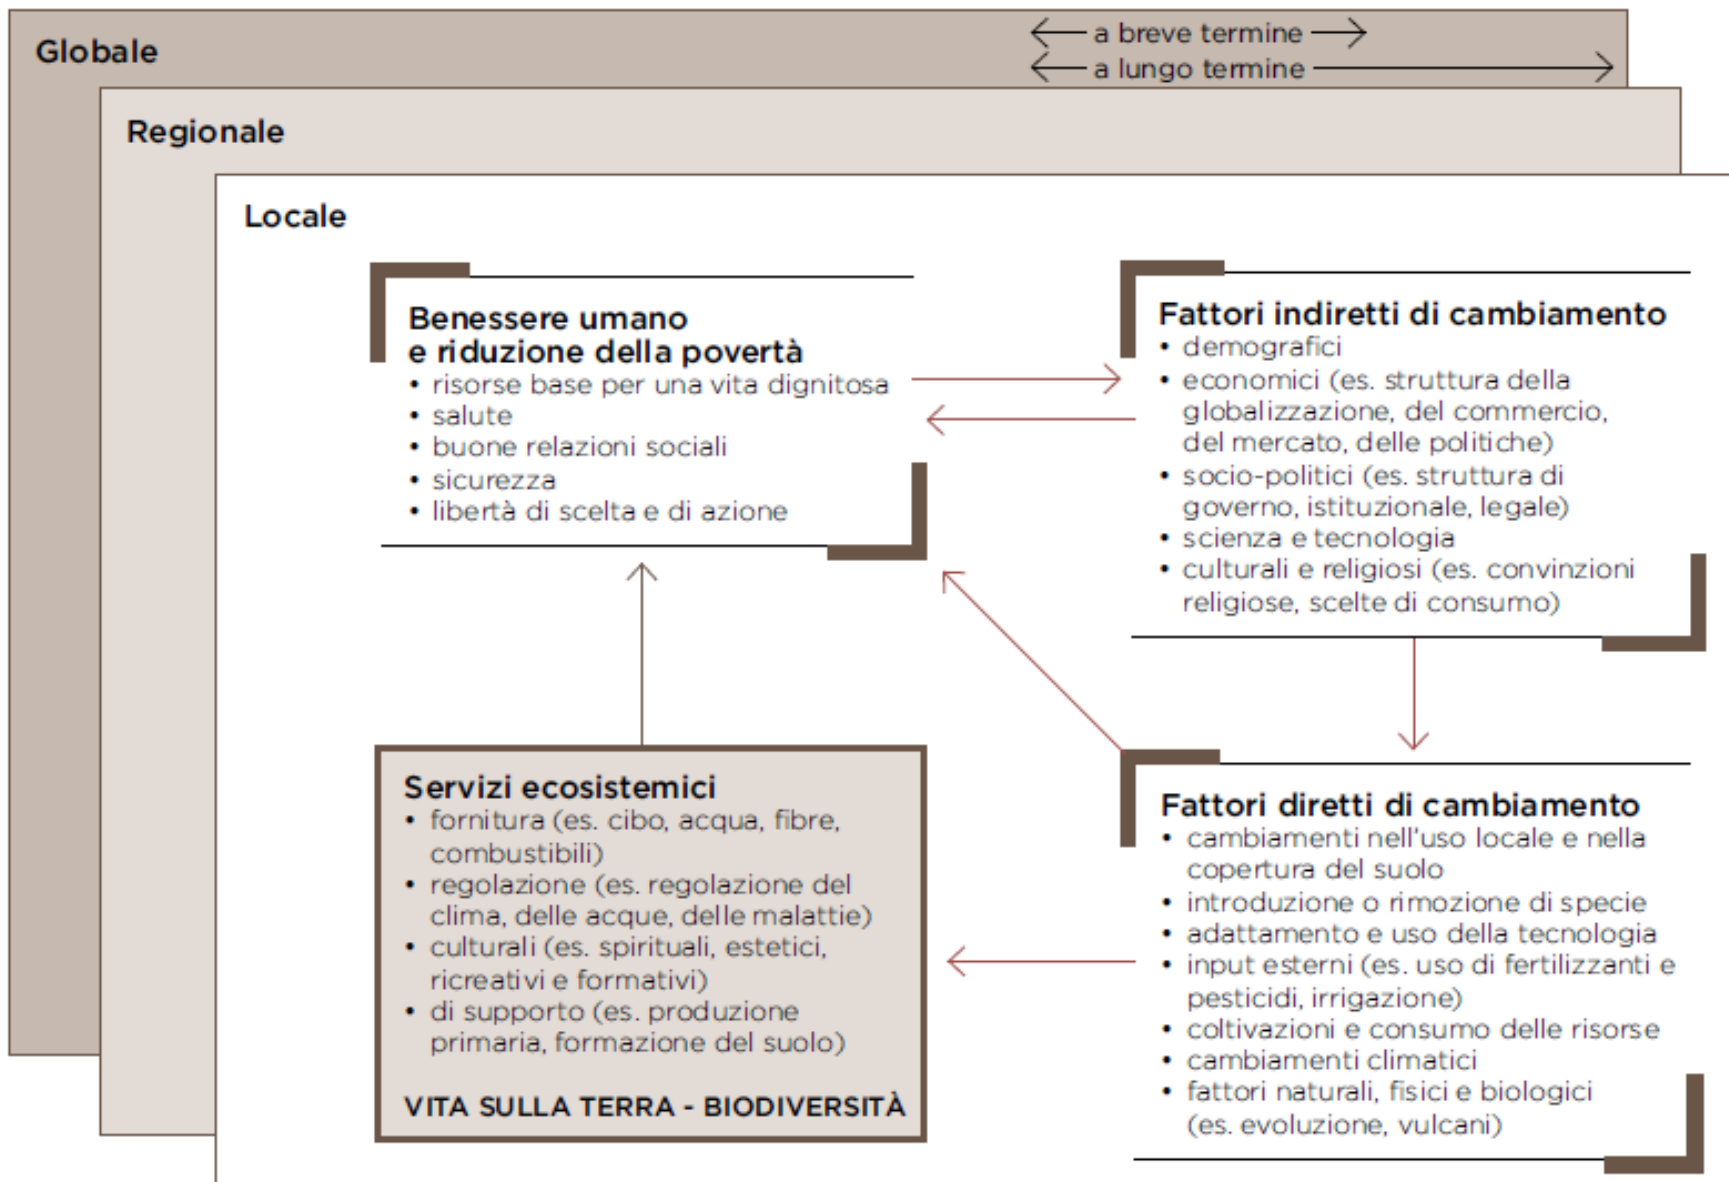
Globale

a breve termine

a lungo termine

Regionale

Locale

Benessere umano e riduzione della povertà
• risorse base per una vita dignitosa
• salute
• buone relazioni sociali
• sicurezza
• libertà di scelta e di azione

Fattori indiretti di cambiamento
• demografici
• economici (es. struttura della globalizzazione, del commercio, del mercato, delle politiche)
• socio-politici (es. struttura di governo, istituzionale, legale)
• scienza e tecnologia
• culturali e religiosi (es. convinzioni religiose, scelte di consumo)

Servizi ecosistemici
• fornitura (es. cibo, acqua, fibre, combustibili)
• regolazione (es. regolazione del clima, delle acque, delle malattie)
• culturali (es. spirituali, estetici, ricreativi e formativi)
• di supporto (es. produzione primaria, formazione del suolo)

VITA SULLA TERRA - BIODIVERSITÀ

Fattori diretti di cambiamento
• cambiamenti nell'uso locale e nella copertura del suolo
• introduzione o rimozione di specie
• adattamento e uso della tecnologia
• input esterni (es. uso di fertilizzanti e pesticidi, irrigazione)
• coltivazioni e consumo delle risorse
• cambiamenti climatici
• fattori naturali, fisici e biologici (es. evoluzione, vulcani)